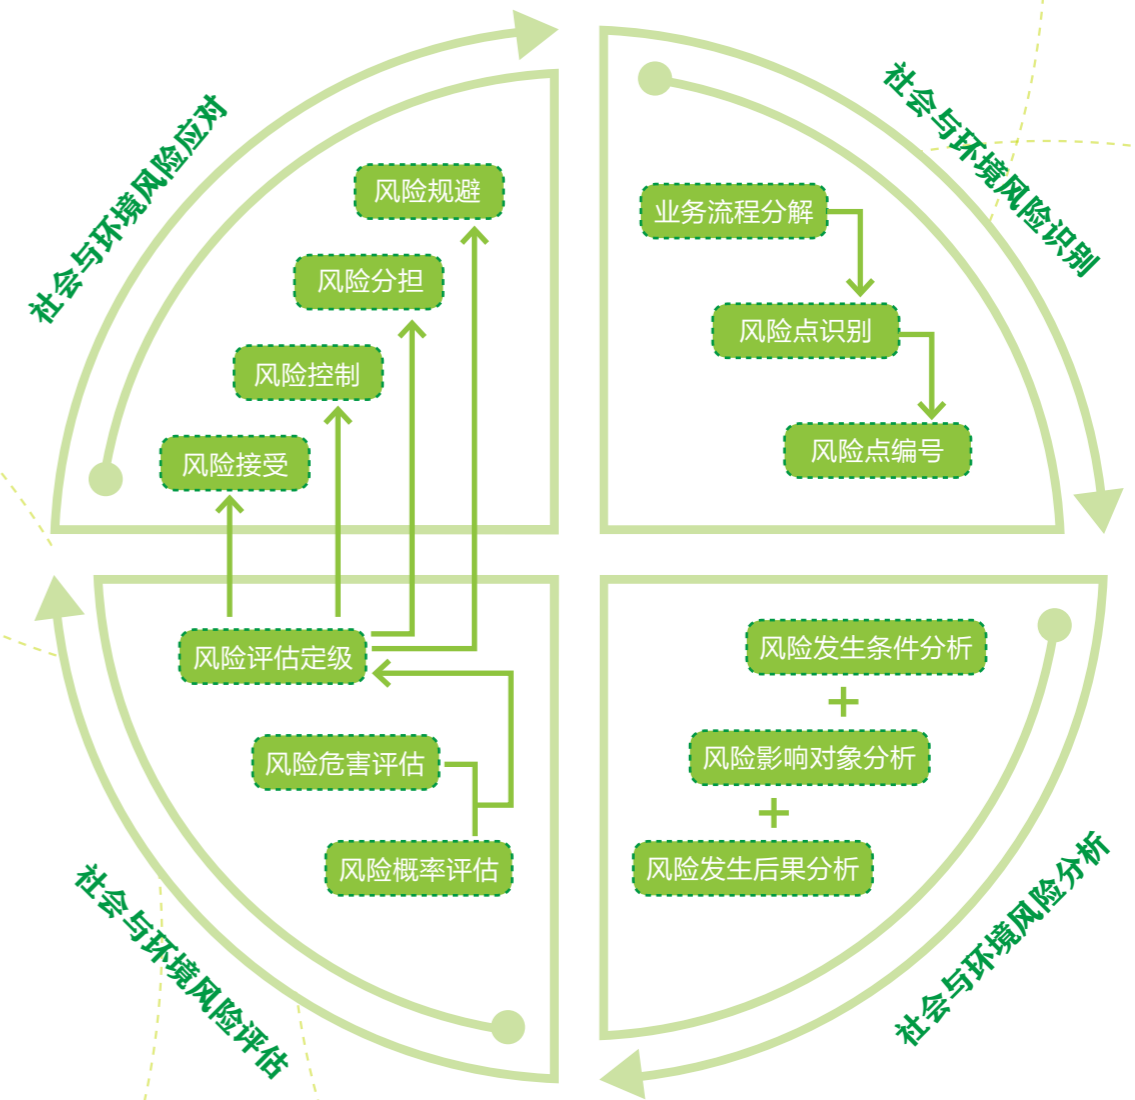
社会与环境风险应对

风险规避

风险分担

风险控制

风险接受

社会与环境风险识别

业务流程分解

风险点识别

风险点编号

风险评估定级

风险危害评估

风险概率评估

社会与环境风险评估

风险发生条件分析

+

风险影响对象分析

+

风险发生后果分析

社会与环境风险分析